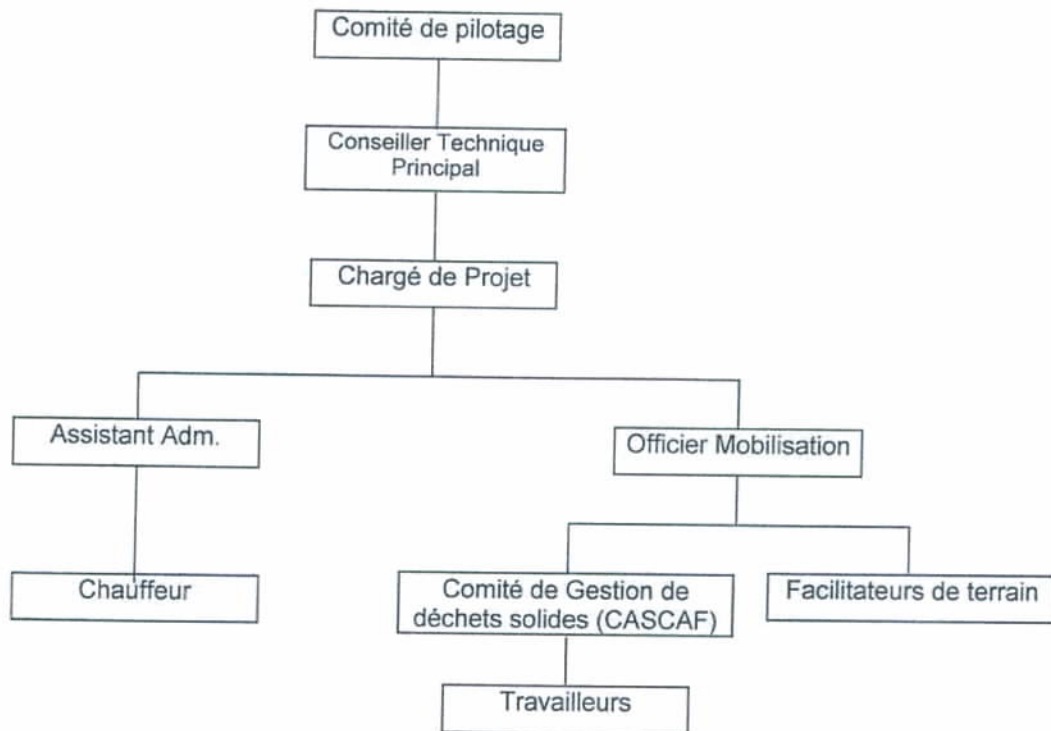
Comité de pilotage

Conseiller Technique Principal

Chargé de Projet

Assistant Adm.

Officier Mobilisation

Chauffeur

Comité de Gestion de déchets solides (CASCAF)

Facilitateurs de terrain

Travailleurs